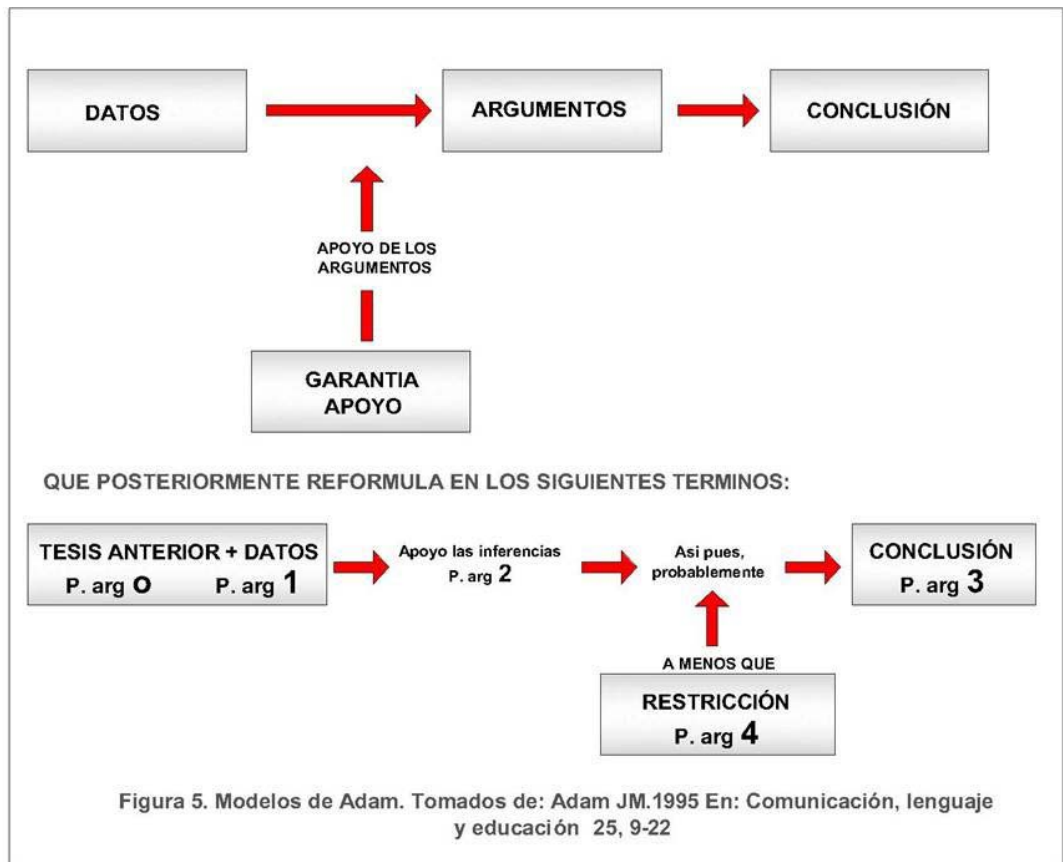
DATOS

ARGUMENTOS

CONCLUSIÓN

APOYO DE LOS ARGUMENTOS

GARANTIA APOYO

QUE POSTERIORMENTE REFORMULA EN LOS SIGUIENTES TERMINOS:

TESIS ANTERIOR + DATOS
P. arg O P. arg 1

Apoyo las inferencias
P. arg 2

Asi pues, probablemente

CONCLUSIÓN
P. arg 3

A MENOS QUE

RESTRICCIÓN
P. arg 4

Figura 5. Modelos de Adam. Tomados de: Adam JM.1995 En: Comunicación, lenguaje y educación 25, 9-22